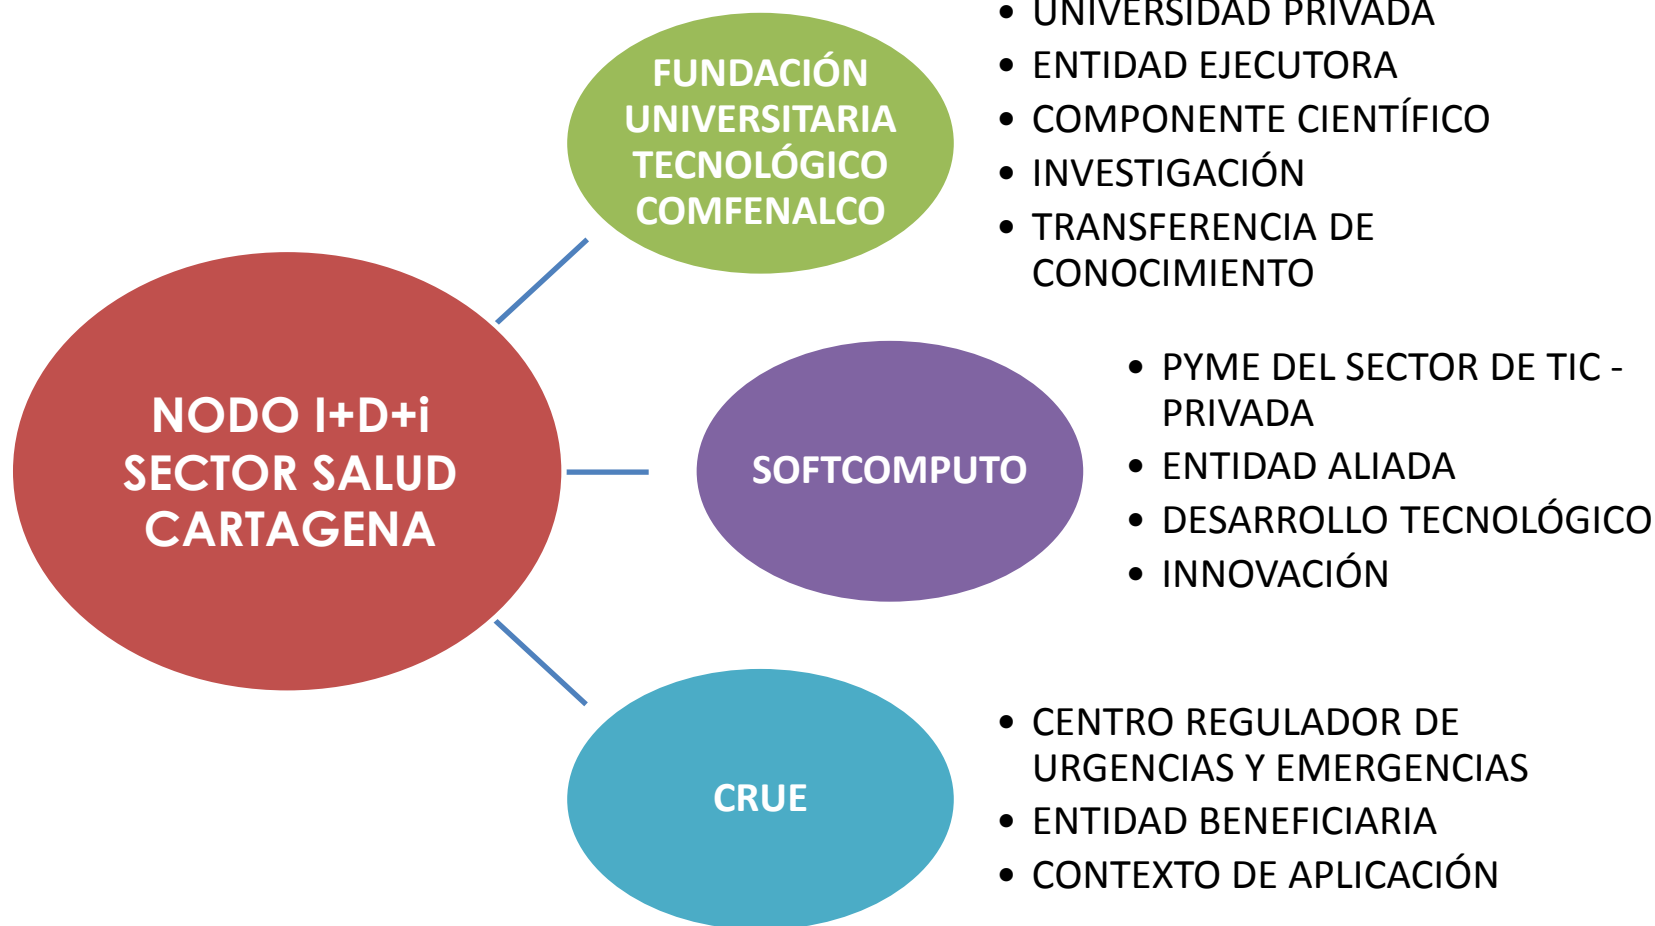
NODO I+D+i SECTOR SALUD CARTAGENA

FUNDACIÓN UNIVERSITARIA TECNOLÓGICO COMFENALCO

• UNIVERSIDAD PRIVADA
• ENTIDAD EJECUTORA
• COMPONENTE CIENTÍFICO
• INVESTIGACIÓN
• TRANSFERENCIA DE CONOCIMIENTO

SOFTCOMPUTO

• PYME DEL SECTOR DE TIC - PRIVADA
• ENTIDAD ALIADA
• DESARROLLO TECNOLÓGICO
• INNOVACIÓN

CRUE

• CENTRO REGULADOR DE URGENCIAS Y EMERGENCIAS
• ENTIDAD BENEFICIARIA
• CONTEXTO DE APLICACIÓN